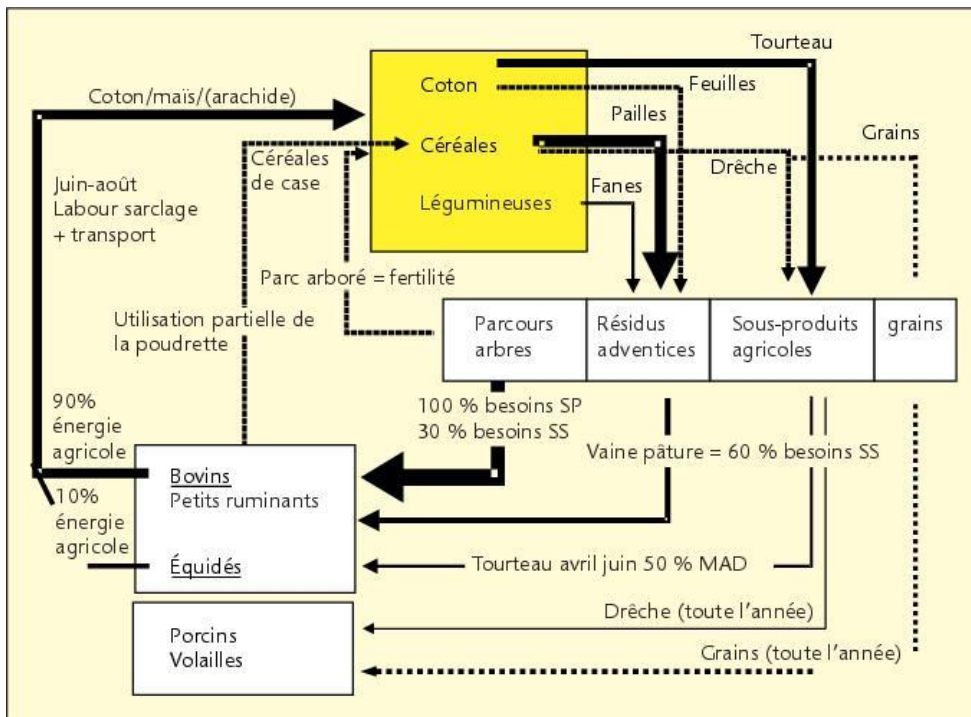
Tourteau

Coton/maïs/(arachide)

Coton

Feuilles

Pailles

Céréales

Grains

Céréales de case

Drêche

Juin-août Labour sarclage + transport

Fanes

Légumineuses

Parc arboré = fertilité

Utilisation partielle de la poudrette

| Parcours arbres | Résidus adventices | Sous-produits agricoles | grains |
|---|---|---|---|

90% énergie agricole

100 % besoins SP
30 % besoins SS

Vaine pâture = 60 % besoins SS

Bovins
Petits ruminants

10% énergie agricole

Équidés

Tourteau avril juin 50 % MAD

Drêche (toute l'année)

Porcins
Volailles

Grains (toute l'année)